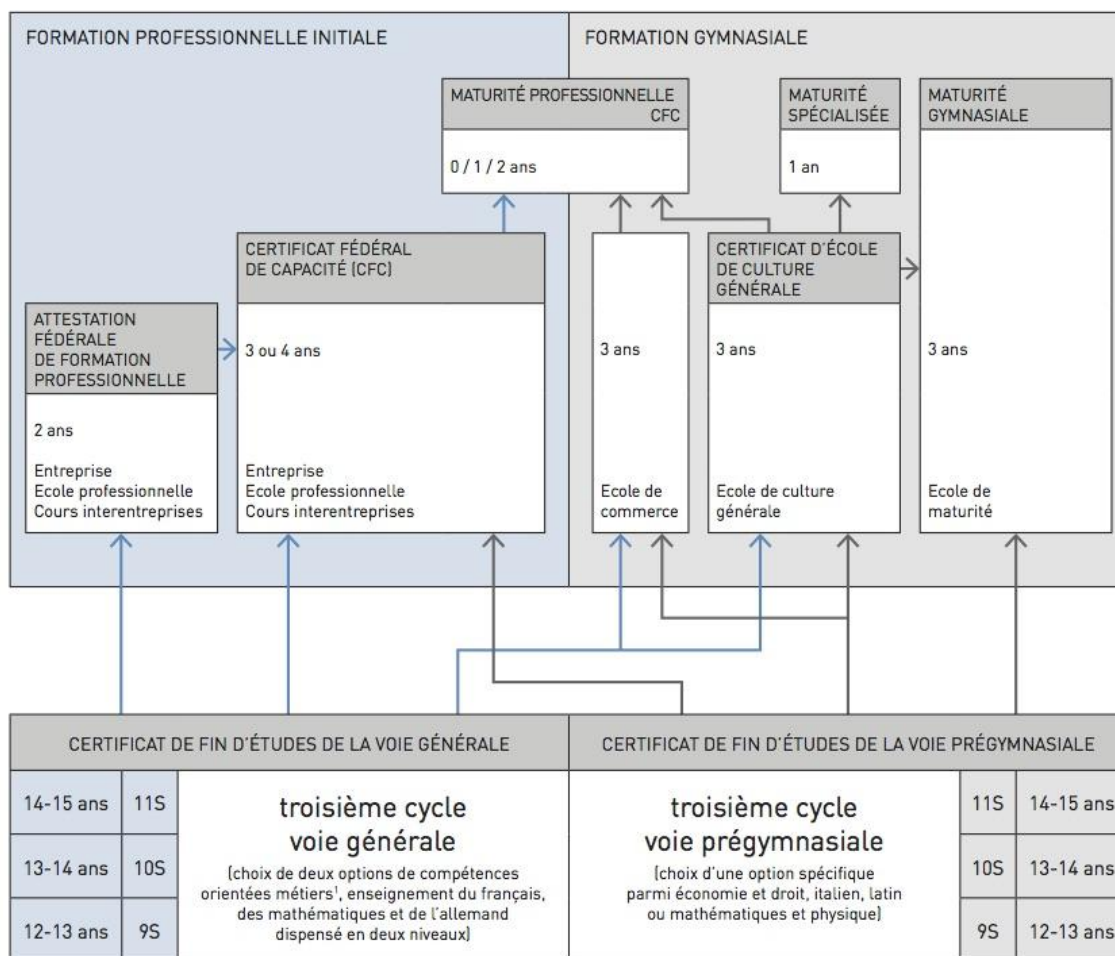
FORMATION PROFESSIONNELLE INITIALE

FORMATION GYMNASIALE

MATURITÉ PROFESSIONNELLE CFC

0 / 1 / 2 ans

MATURITÉ SPÉCIALISÉE

1 an

MATURITÉ GYMNASIALE

CERTIFICAT FÉDÉRAL DE CAPACITÉ (CFC)

3 ou 4 ans

Entreprise
Ecole professionnelle
Cours interentreprises

ATTESTATION FÉDÉRALE DE FORMATION PROFESSIONNELLE

2 ans

Entreprise
Ecole professionnelle
Cours interentreprises

3 ans

Ecole de commerce

CERTIFICAT D'ÉCOLE DE CULTURE GÉNÉRALE

3 ans

Ecole de culture générale

3 ans

Ecole de maturité

CERTIFICAT DE FIN D'ÉTUDES DE LA VOIE GÉNÉRALE

CERTIFICAT DE FIN D'ÉTUDES DE LA VOIE PRÉGYMNASIALE

14-15 ans | 11S
13-14 ans | 10S
12-13 ans | 9S

troisième cycle
voie générale
(choix de deux options de compétences orientées métiers$^1$, enseignement du français, des mathématiques et de l'allemand dispensé en deux niveaux)

troisième cycle
voie prégymnasiale
(choix d'une option spécifique parmi économie et droit, italien, latin ou mathématiques et physique)

11S | 14-15 ans
10S | 13-14 ans
9S | 12-13 ans